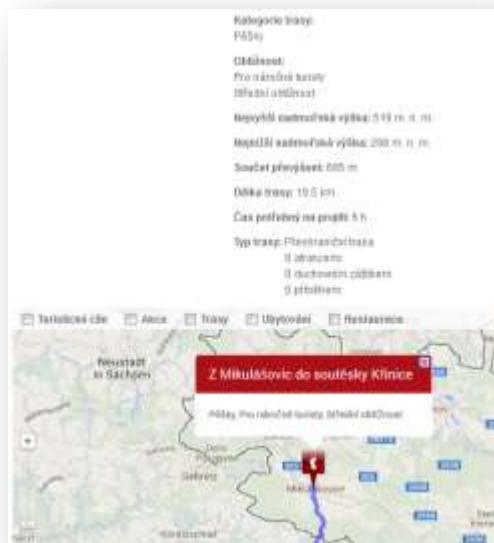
Kategorie trasy:
Pěšky

Obtížnost:
Pro náročné turisty
Střední obtížnost

Nejvyšší nadmořská výška: 519 m. n. m.

Nejnižší nadmořská výška: 288 m. n. m.

Součet převýšení: 685 m

Délka trasy: 19.5 km

Čas potřebný na projití: 5 h

Typ trasy: Přeshraniční trasa
S atrakcemi
S duchovním zážitkem
S přírodními

Turistické cíle Akce Trasy Ubytování Restaurace

Neustadt in Sachsen

Z Mikulášovic do soutěsky Křinice

Pěšky, Pro náročné turisty, Střední obtížnost

Mikulášovice